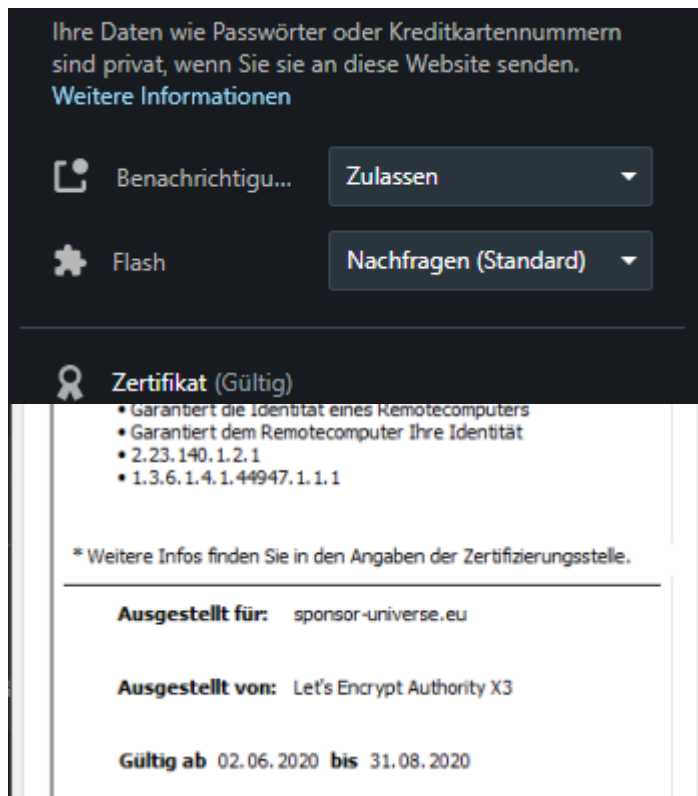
Ihre Daten wie Passwörter oder Kreditkartennummern sind privat, wenn Sie sie an diese Website senden.
Weitere Informationen

Benachrichtigu... Zulassen

Flash Nachfragen (Standard)

Zertifikat (Gültig)

• Garantiert die Identität eines Remotecomputers
• Garantiert dem Remotecomputer Ihre Identität
• 2.23.140.1.2.1
• 1.3.6.1.4.1.44947.1.1.1

* Weitere Infos finden Sie in den Angaben der Zertifizierungsstelle.

Ausgestellt für: sponsor-universe.eu

Ausgestellt von: Let's Encrypt Authority X3

Gültig ab 02.06.2020 bis 31.08.2020